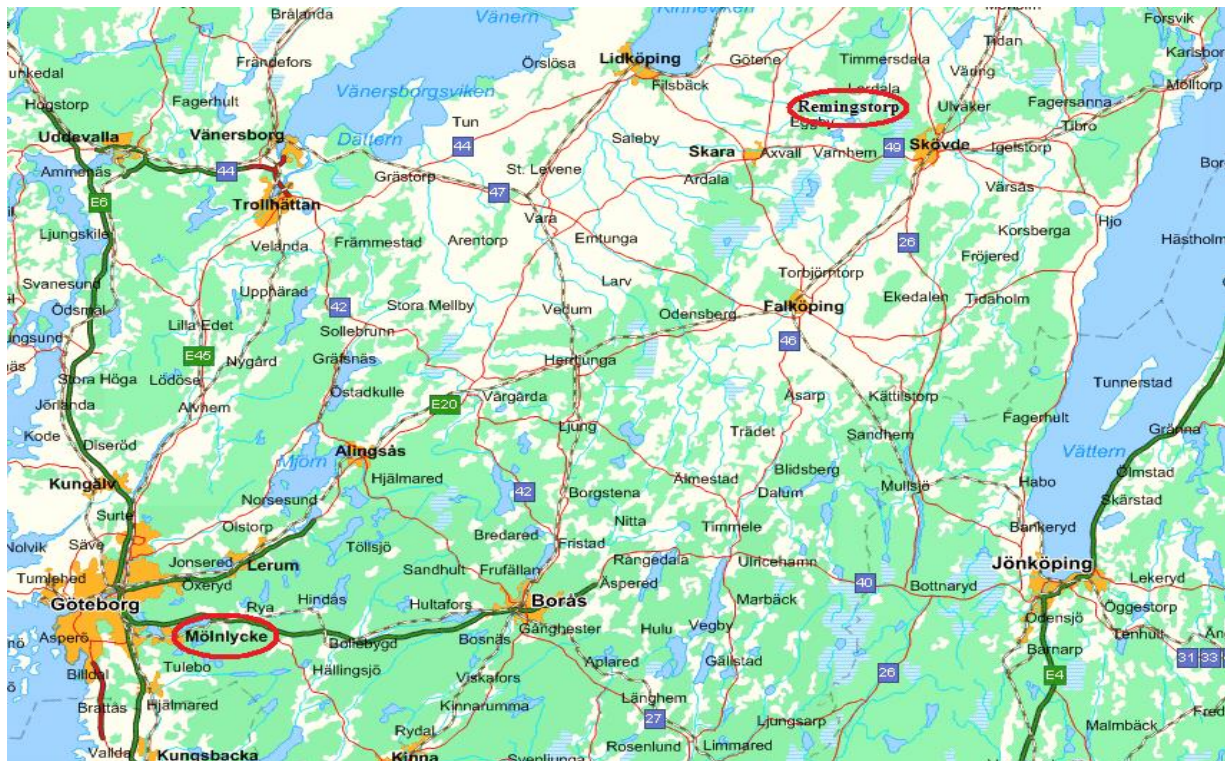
Brålanda
Vänern
Kinnevíken
Forsvik
Tidan
Karlsborg
Frändefors
Örslösa
Lidköping
Götene
Timmersdala
Väring
Mölltorp
unkedal
Lerdala
Filsbäck
Fagersanna
Högstorp
Fagerhult
Vänersborgsviken
Remingstorp
Ulvåker
Eggby
Tibro
Uddevalla
Vänersborg
Tun
Saleby
Skara
Axvall
Varnhem
49
Skövde
Igelstorp
Dättern
44
Ammenäs
44
St. Levene
Borg
Grästorp
Ardala
Värsås
E6
Trollhättan
47
Vara
Hjo
Ljungskile
Korsberga
Hästholmen
Velanda
Främmestad
Arentorp
Emtunga
26
Fröjered
Svanesund
Torbjörntorp
Larv
Upphärad
Ödsmål
42
Stora Mellby
Vedum
Falköping
Ekedalen
Tidaholm
Odensberg
ungsund
Sollebrunn
Lilla Edet
46
E45
Nygård
Grästnäs
Herrljunga
Stora Höga
Lödöse
Tunnerstad
Östadkulle
Jörlanda
E20
Vårgårda
Asarp
Kättilstorp
Alvhem
Fagerhult
Kode
Ljung
Trädet
Sandhem
Gränna
Diseröd
Alingsås
Vättern
Mjörn
Hjälmared
Ålmestad
Blidsberg
Ölmstad
Kungälv
42
Mullsjö
Habo
Borgstena
Dalum
Skärstad
Norsesund
Surte
Nitta
Ölstorp
Bredared
Timmele
Bankeryd
Nolvik
Säve
Tollsjö
Fristad
Jonsered
Lerum
Rångedala
Ulricehamn
Jönköping
Sandhult
Frufällan
Tumlehed
Öxeryd
Åspered
40
Bottnaryd
Lekeryd
Borås
Hindås
Hultafors
Göteborg
Rya
Marbäck
Öggestorp
Gånghester
Hulu
Vegby
Odensjö
Mölnlycke
Asperö
Tenhult
Bollebygd
Bosnäs
Barnarp
Tulebo
Hällingsjö
Aplared
Gällstad
31
33
Billdal
Viskafors
26
E4
Brattås
Hjälmared
Länghem
Kinnarumma
27
Ljungsarp
Malmbäck
Rydal
Valda
Kungsbacka
Kinna
Rosenlund
Limmared